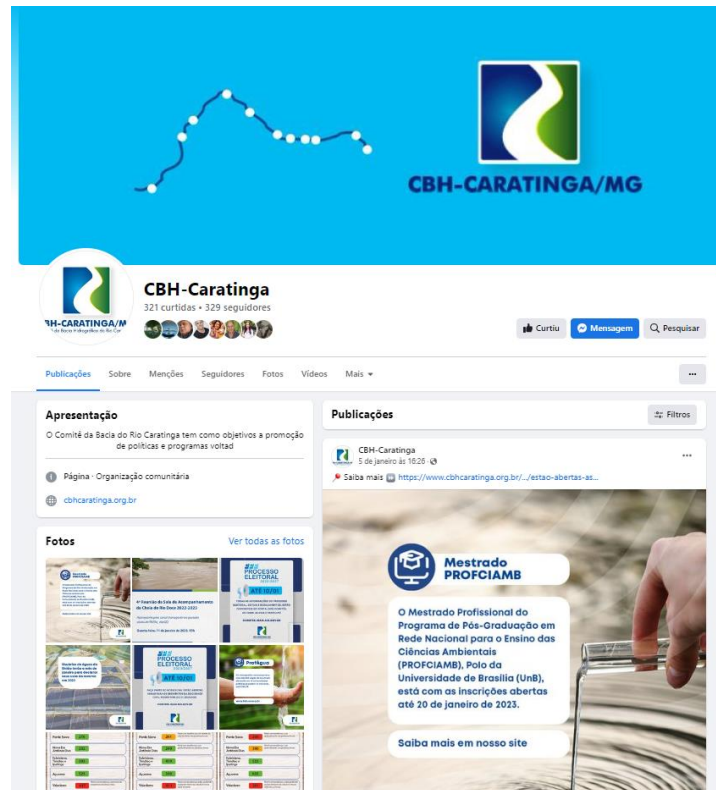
CBH-CARATINGA/MG

CBH-CARATINGA/MG

CBH-Caratinga
321 curtidas • 329 seguidores

Curtiu
Mensagem
Pesquisar

Publicações Sobre Menções Seguidores Fotos Vídeos Mais

...

Apresentação
O Comitê da Bacia do Rio Caratinga tem como objetivos a promoção de políticas e programas voltad

Página · Organização comunitária

cbhcaratinga.org.br

Fotos
Ver todas as fotos

PROCESSO ELEITORAL
ATÉ 10/01

PROCESSO ELEITORAL
ATÉ 10/01

Publicações
Filtros

CBH-Caratinga
5 de janeiro às 16:26

Saiba mais https://www.cbhcaratinga.org.br/.../estao-abertas-as...

Mestrado PROFCIAMB

O Mestrado Profissional do Programa de Pós-Graduação em Rede Nacional para o Ensino das Ciências Ambientais (PROFCIAMB), Polo da Universidade de Brasília (UnB), está com as inscrições abertas até 20 de janeiro de 2023.

Saiba mais em nosso site